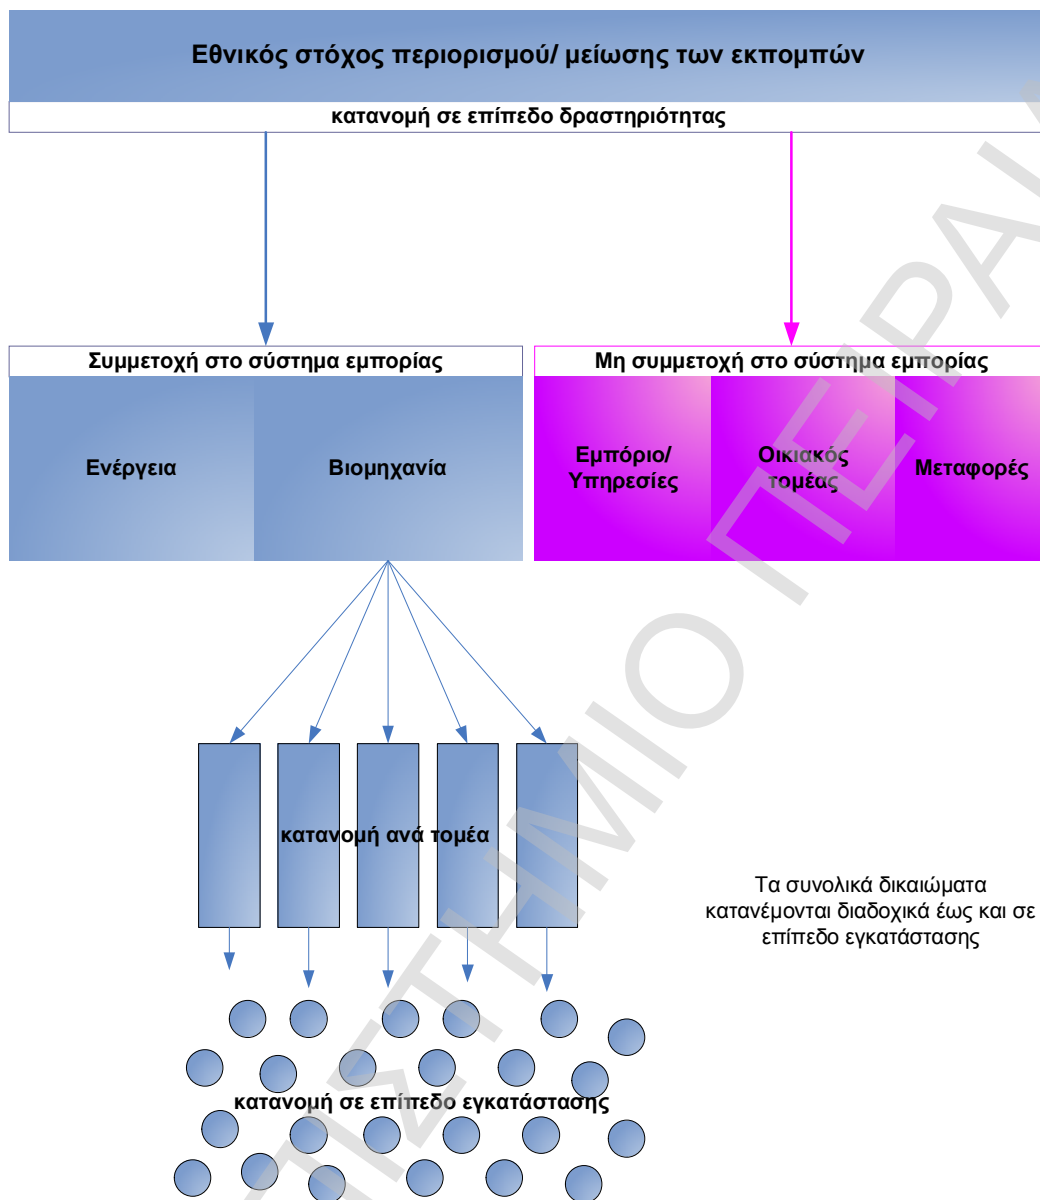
Εθνικός στόχος περιορισμού/ μείωσης των εκπομπών

κατανομή σε επίπεδο δραστηριότητας

Συμμετοχή στο σύστημα εμπορίας

Ενέργεια

Βιομηχανία

Μη συμμετοχή στο σύστημα εμπορίας

Εμπόριο/ Υπηρεσίες

Οικιακός τομέας

Μεταφορές

κατανομή ανά τομέα

Τα συνολικά δικαιώματα κατανέμονται διαδοχικά έως και σε επίπεδο εγκατάστασης

κατανομή σε επίπεδο εγκατάστασης

ΠΑΝΕΠΙΣΤΗΜΙΟ ΠΕΙΡΑ